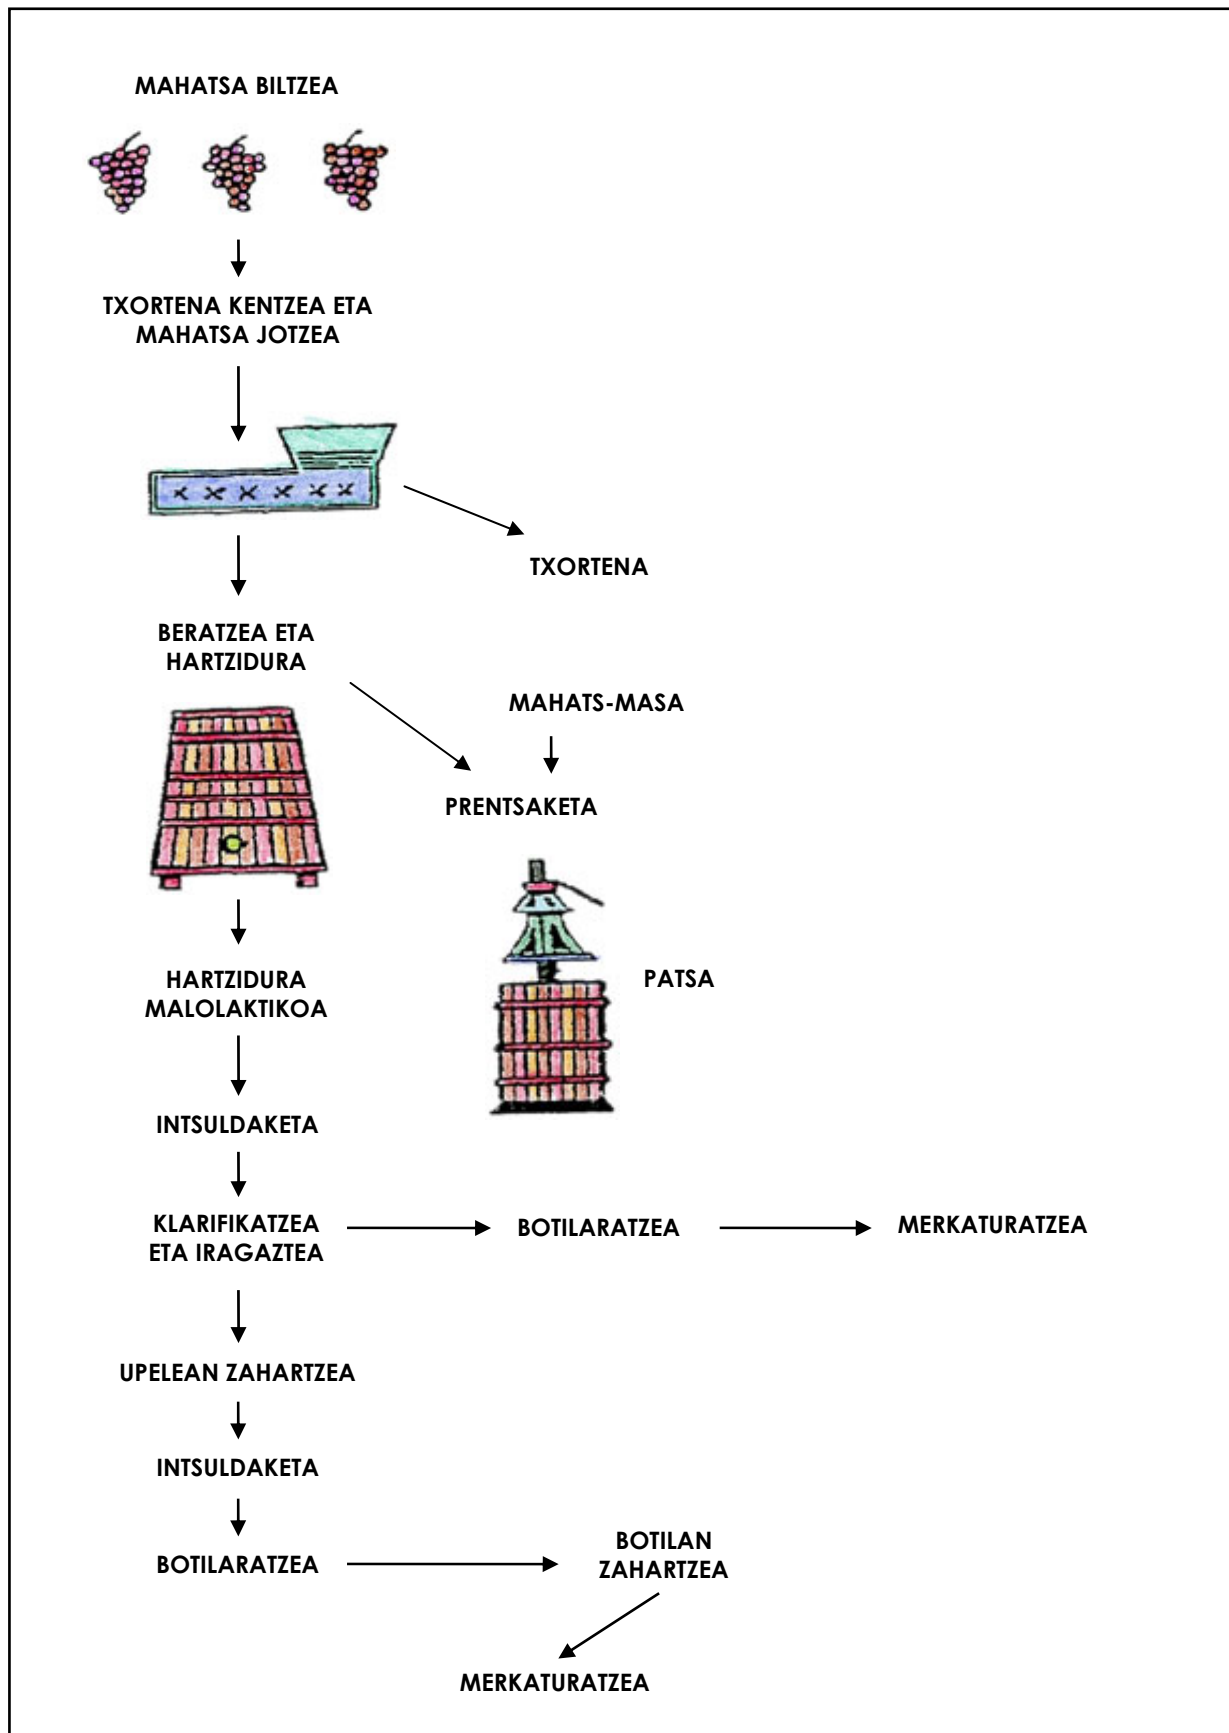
MAHATSA BILTZEA

TXORTENA KENTZEA ETA MAHATSA JOTZEA

TXORTENA

BERATZEA ETA HARTZIDURA

MAHATS-MASA

PRENTSAKETA

PATSA

HARTZIDURA MALOLAKTIKOA

INTSULDAKETA

KLARIFIKATZEA ETA IRAGAZTEA

BOTILARATZEA

MERKATURATZEA

UPELEAN ZAHARTZEA

INTSULDAKETA

BOTILARATZEA

BOTILAN ZAHARTZEA

MERKATURATZEA